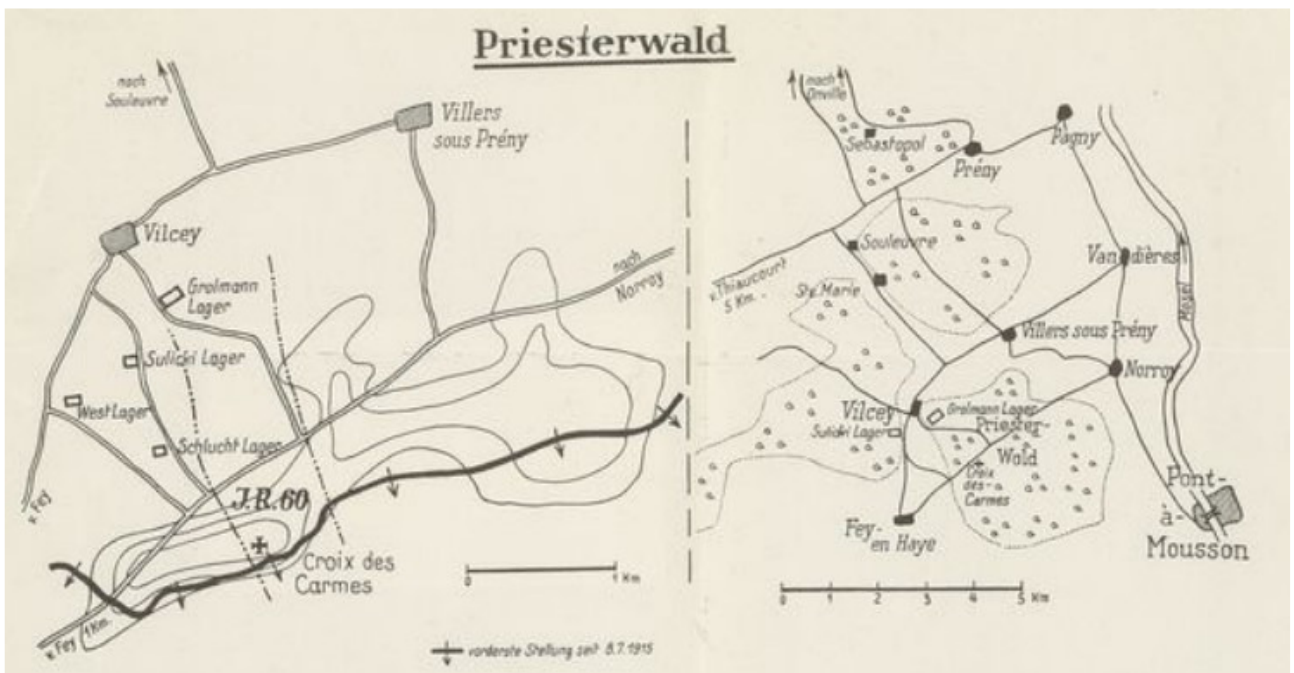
Priesterwald

nach Souleuvre

Villers sous Prény

Vilcey

Grolmann Lager

nach Norroy

Sulicki Lager

West Lager

Schlucht Lager

v. Fey

J.R. 60

Croix des Carmes

v. Fey 1 Km.

0 1 Km

vorderste Stellung seit 8.7.1915

nach Onville

Sebastopol

Prény

Pagny

Souleuvre

v. Thiaucourt 5 Km.

Ste Marie

Van dières

Mosel

Villers sous Prény

Norroy

Vilcey

Grolmann Lager

Sulicki Lager

Priester-Wald

Croix des Carmes

Fey-en Haye

Pont-à-Mousson

0 1 2 3 4 5 Km